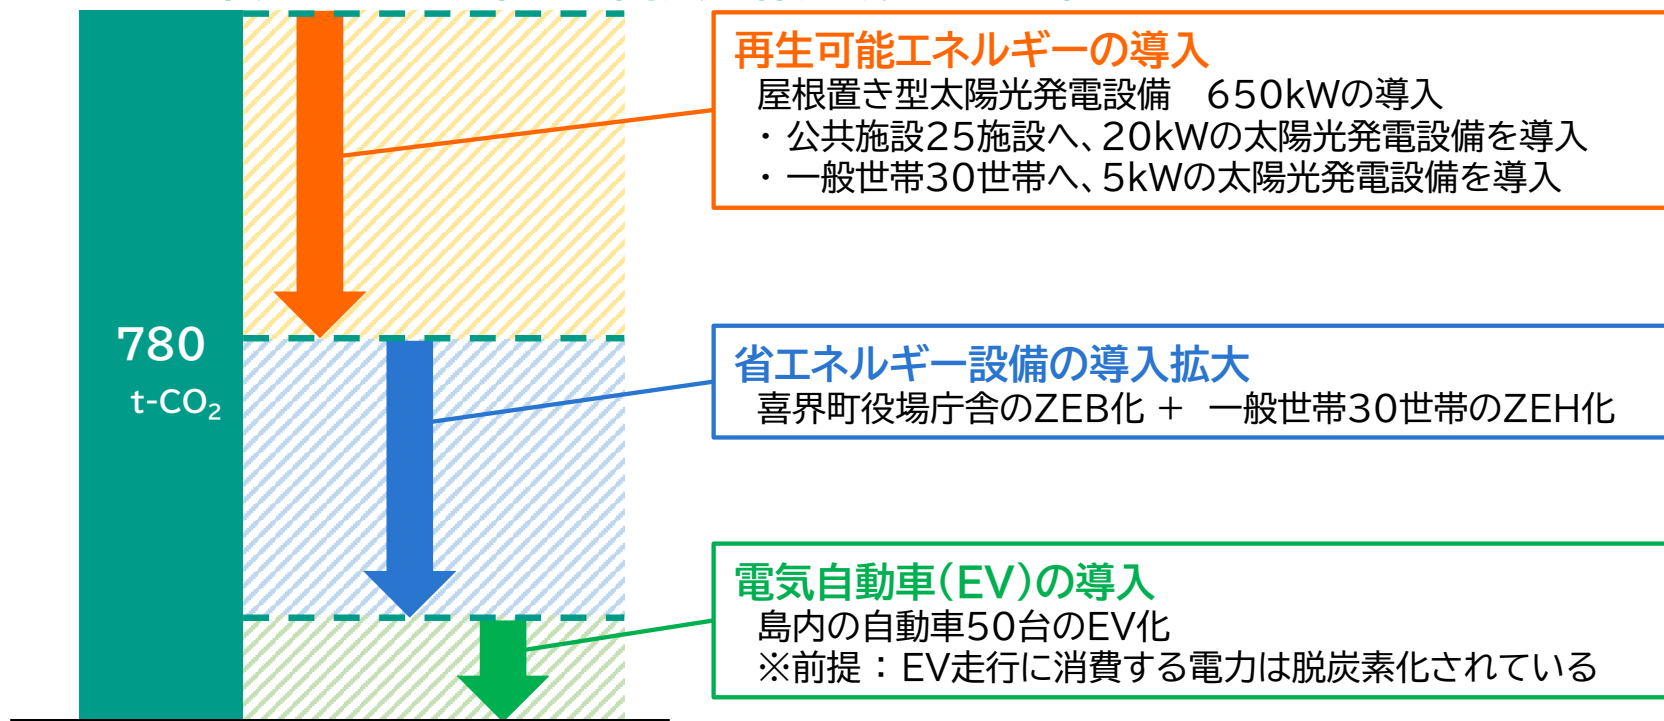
780
t-$CO_2$

再生可能エネルギーの導入
屋根置き型太陽光発電設備　650kWの導入
・公共施設25施設へ、20kWの太陽光発電設備を導入
・一般世帯30世帯へ、5kWの太陽光発電設備を導入

省エネルギー設備の導入拡大
喜界町役場庁舎のZEB化 ＋ 一般世帯30世帯のZEH化

電気自動車(EV)の導入
島内の自動車50台のEV化
※前提：EV走行に消費する電力は脱炭素化されている